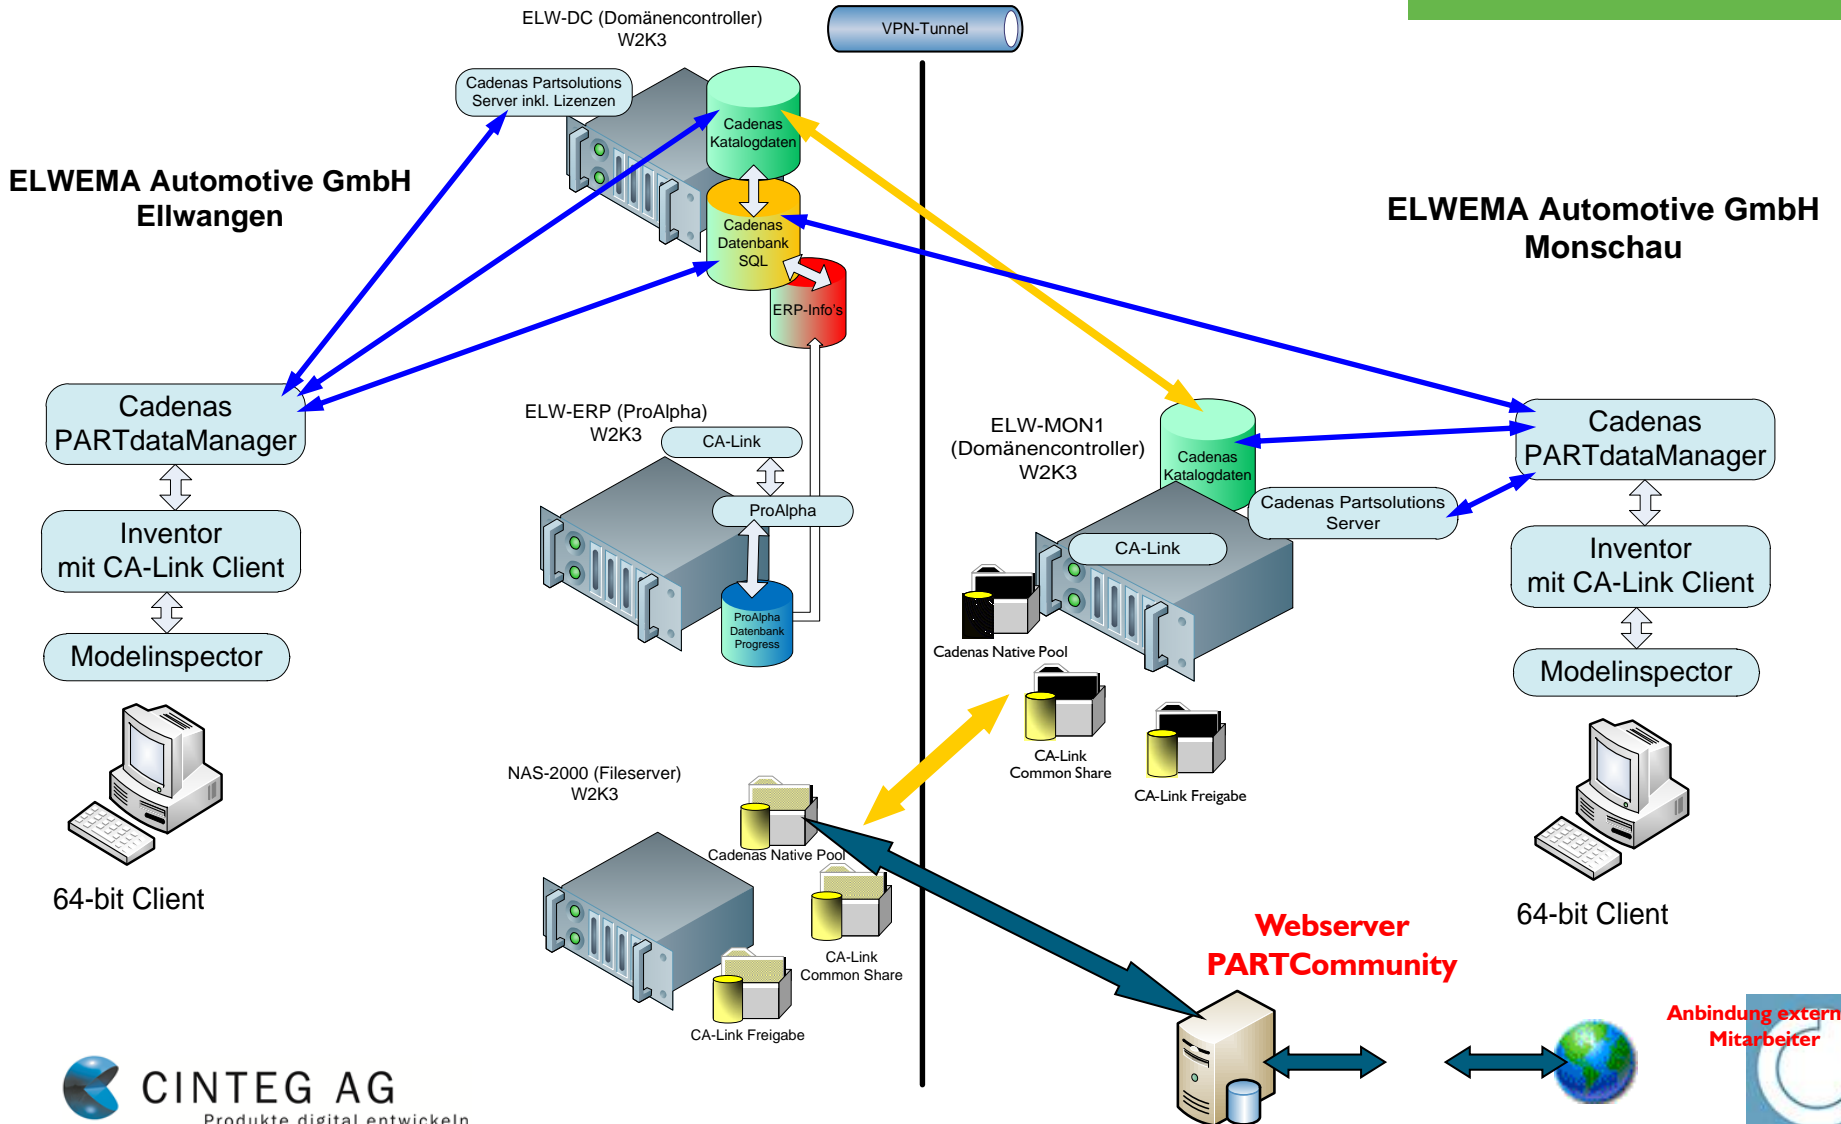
ELW-DC (Domänencontroller)
W2K3

VPN-Tunnel

Cadenas Partsolutions Server inkl. Lizenzen

Cadenas Katalogdaten

Cadenas Datenbank SQL

ERP-Info's

ELWEMA Automotive GmbH
Ellwangen

ELWEMA Automotive GmbH
Monschau

Cadenas PARTdataManager

Inventor mit CA-Link Client

Modelinspector

64-bit Client

ELW-ERP (ProAlpha)
W2K3

CA-Link

ProAlpha

ProAlpha Datenbank Progress

ELW-MON1
(Domänencontroller)
W2K3

Cadenas Katalogdaten

Cadenas Partsolutions Server

CA-Link

Cadenas Native Pool

CA-Link Common Share

CA-Link Freigabe

Cadenas PARTdataManager

Inventor mit CA-Link Client

Modelinspector

64-bit Client

NAS-2000 (Fileserver)
W2K3

Cadenas Native Pool

CA-Link Common Share

CA-Link Freigabe

Webserver
PARTCommunity

Anbindung extern
Mitarbeiter

CINTEG AG
Produkte digital entwickeln